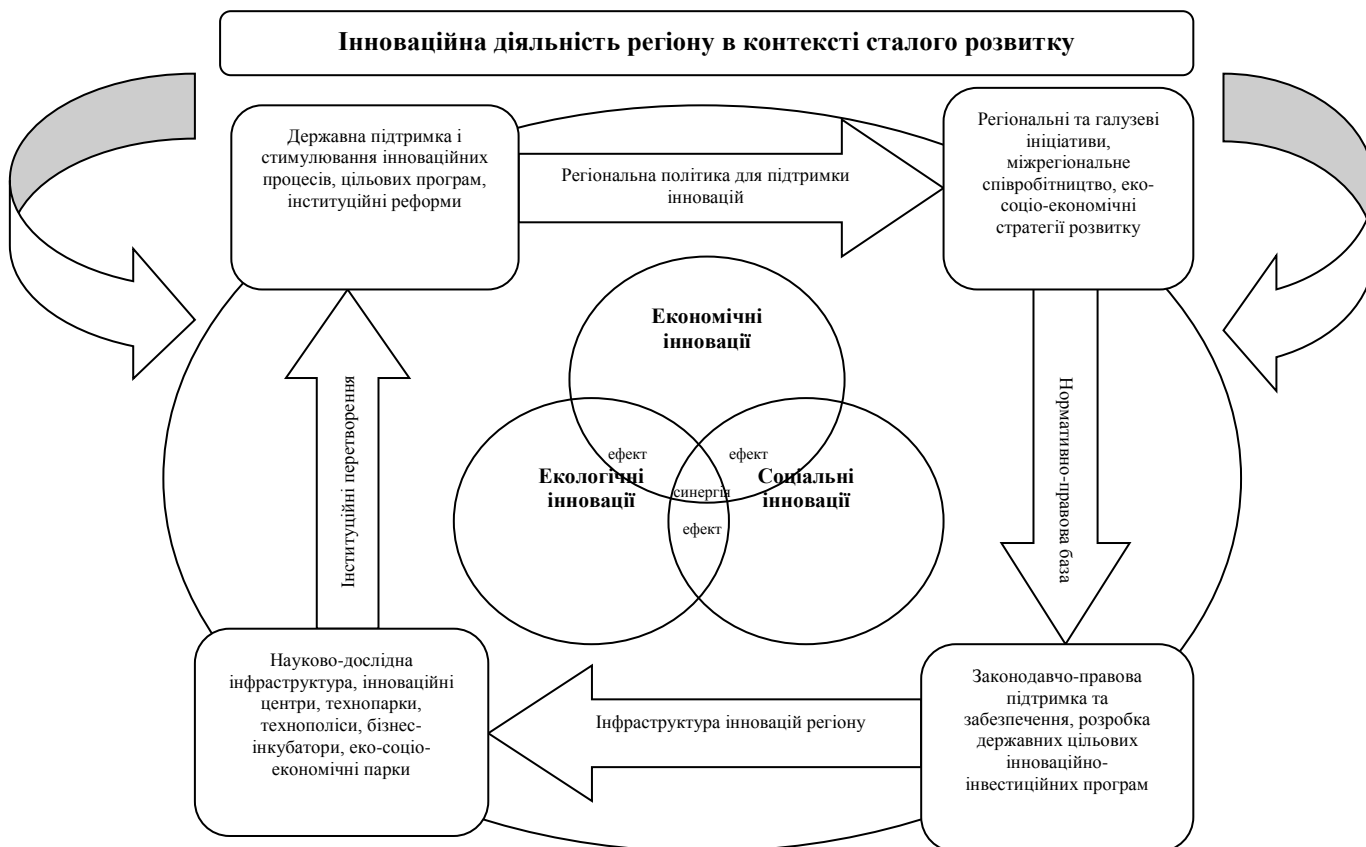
Інноваційна діяльність регіону в контексті сталого розвитку

Державна підтримка і стимулювання інноваційних процесів, цільових програм, інституційні реформи

Регіональна політика для підтримки інновацій

Регіональні та галузеві ініціативи, міжрегіональне співробітництво, еко-соціо-економічні стратегії розвитку

Економічні інновації

Інституційні перетворення

Нормативно-правова база

ефект

ефект

Екологічні інновації

синергія

Соціальні інновації

ефект

Науково-дослідна інфраструктура, інноваційні центри, технопарки, технополіси, бізнес-інкубатори, еко-соціо-економічні парки

Інфраструктура інновацій регіону

Законодавчо-правова підтримка та забезпечення, розробка державних цільових інноваційно-інвестиційних програм